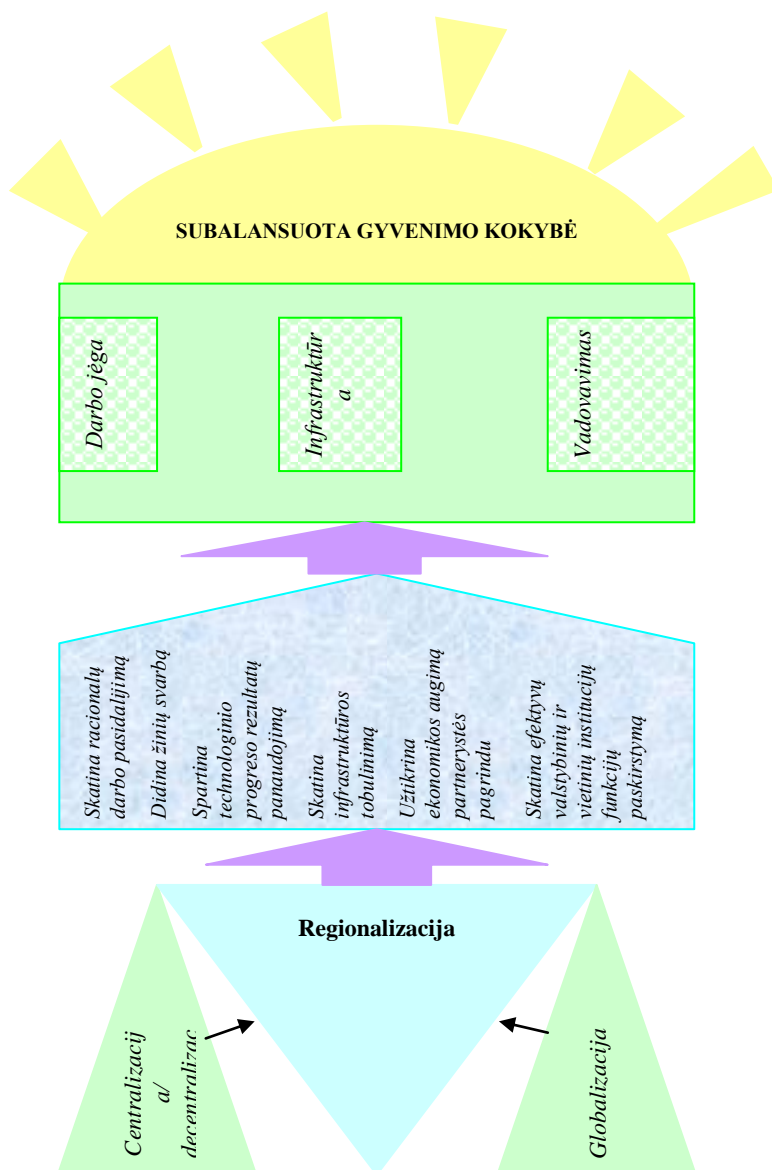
SUBALANSUOTA GYVENIMO KOKYBĖ

Darbo jėga

Infrastruktūr a

Vadovavimas

Skatina racionalų darbo pasidalijimą

Didina žinių svarbą

Spartina technologinio progreso rezultatų panaudojimą

Skatina infrastruktūros tobulinimą

Užtikrina ekonomikos augimą partnerystės pagrindu

Skatina efektyvų valstybinių ir vietinių institucijų funkcijų paskirstymą

Regionalizacija

Centralizacij a/ decentralizac

Globalizacija